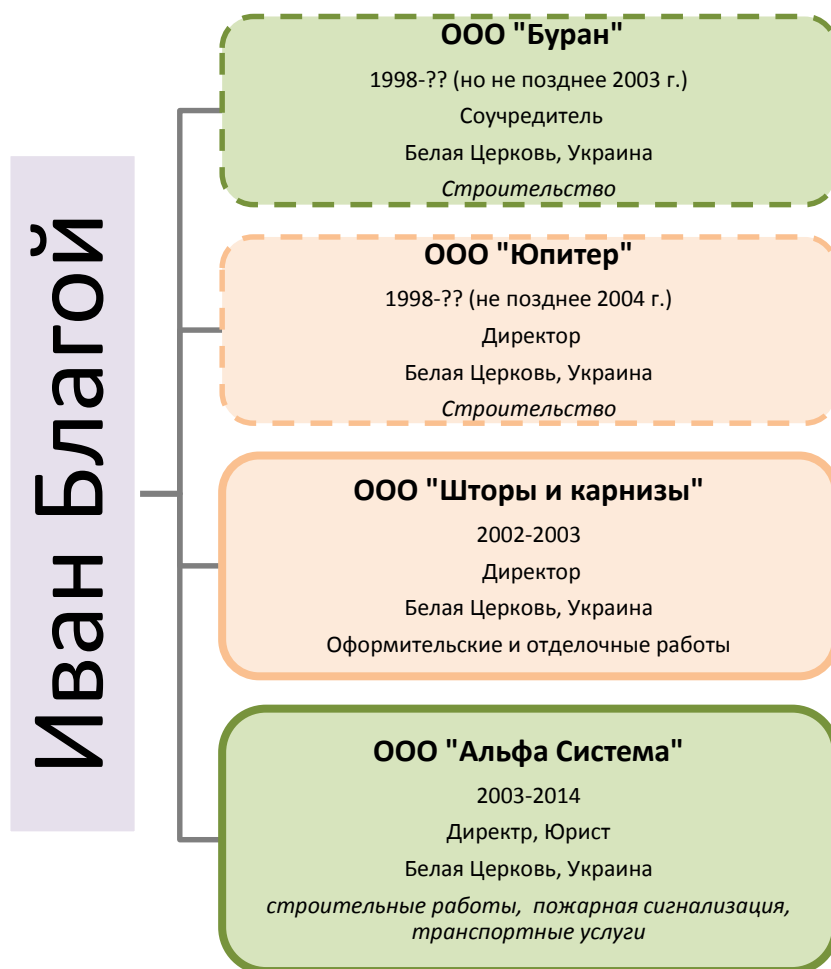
Иван Благой

ООО "Буран"
1998-?? (но не позднее 2003 г.)
Соучредитель
Белая Церковь, Украина
*Строительство*

ООО "Юпитер"
1998-?? (не позднее 2004 г.)
Директор
Белая Церковь, Украина
*Строительство*

ООО "Шторы и карнизы"
2002-2003
Директор
Белая Церковь, Украина
Оформительские и отделочные работы

ООО "Альфа Система"
2003-2014
Директр, Юрист
Белая Церковь, Украина
*строительные работы, пожарная сигнализация, транспортные услуги*